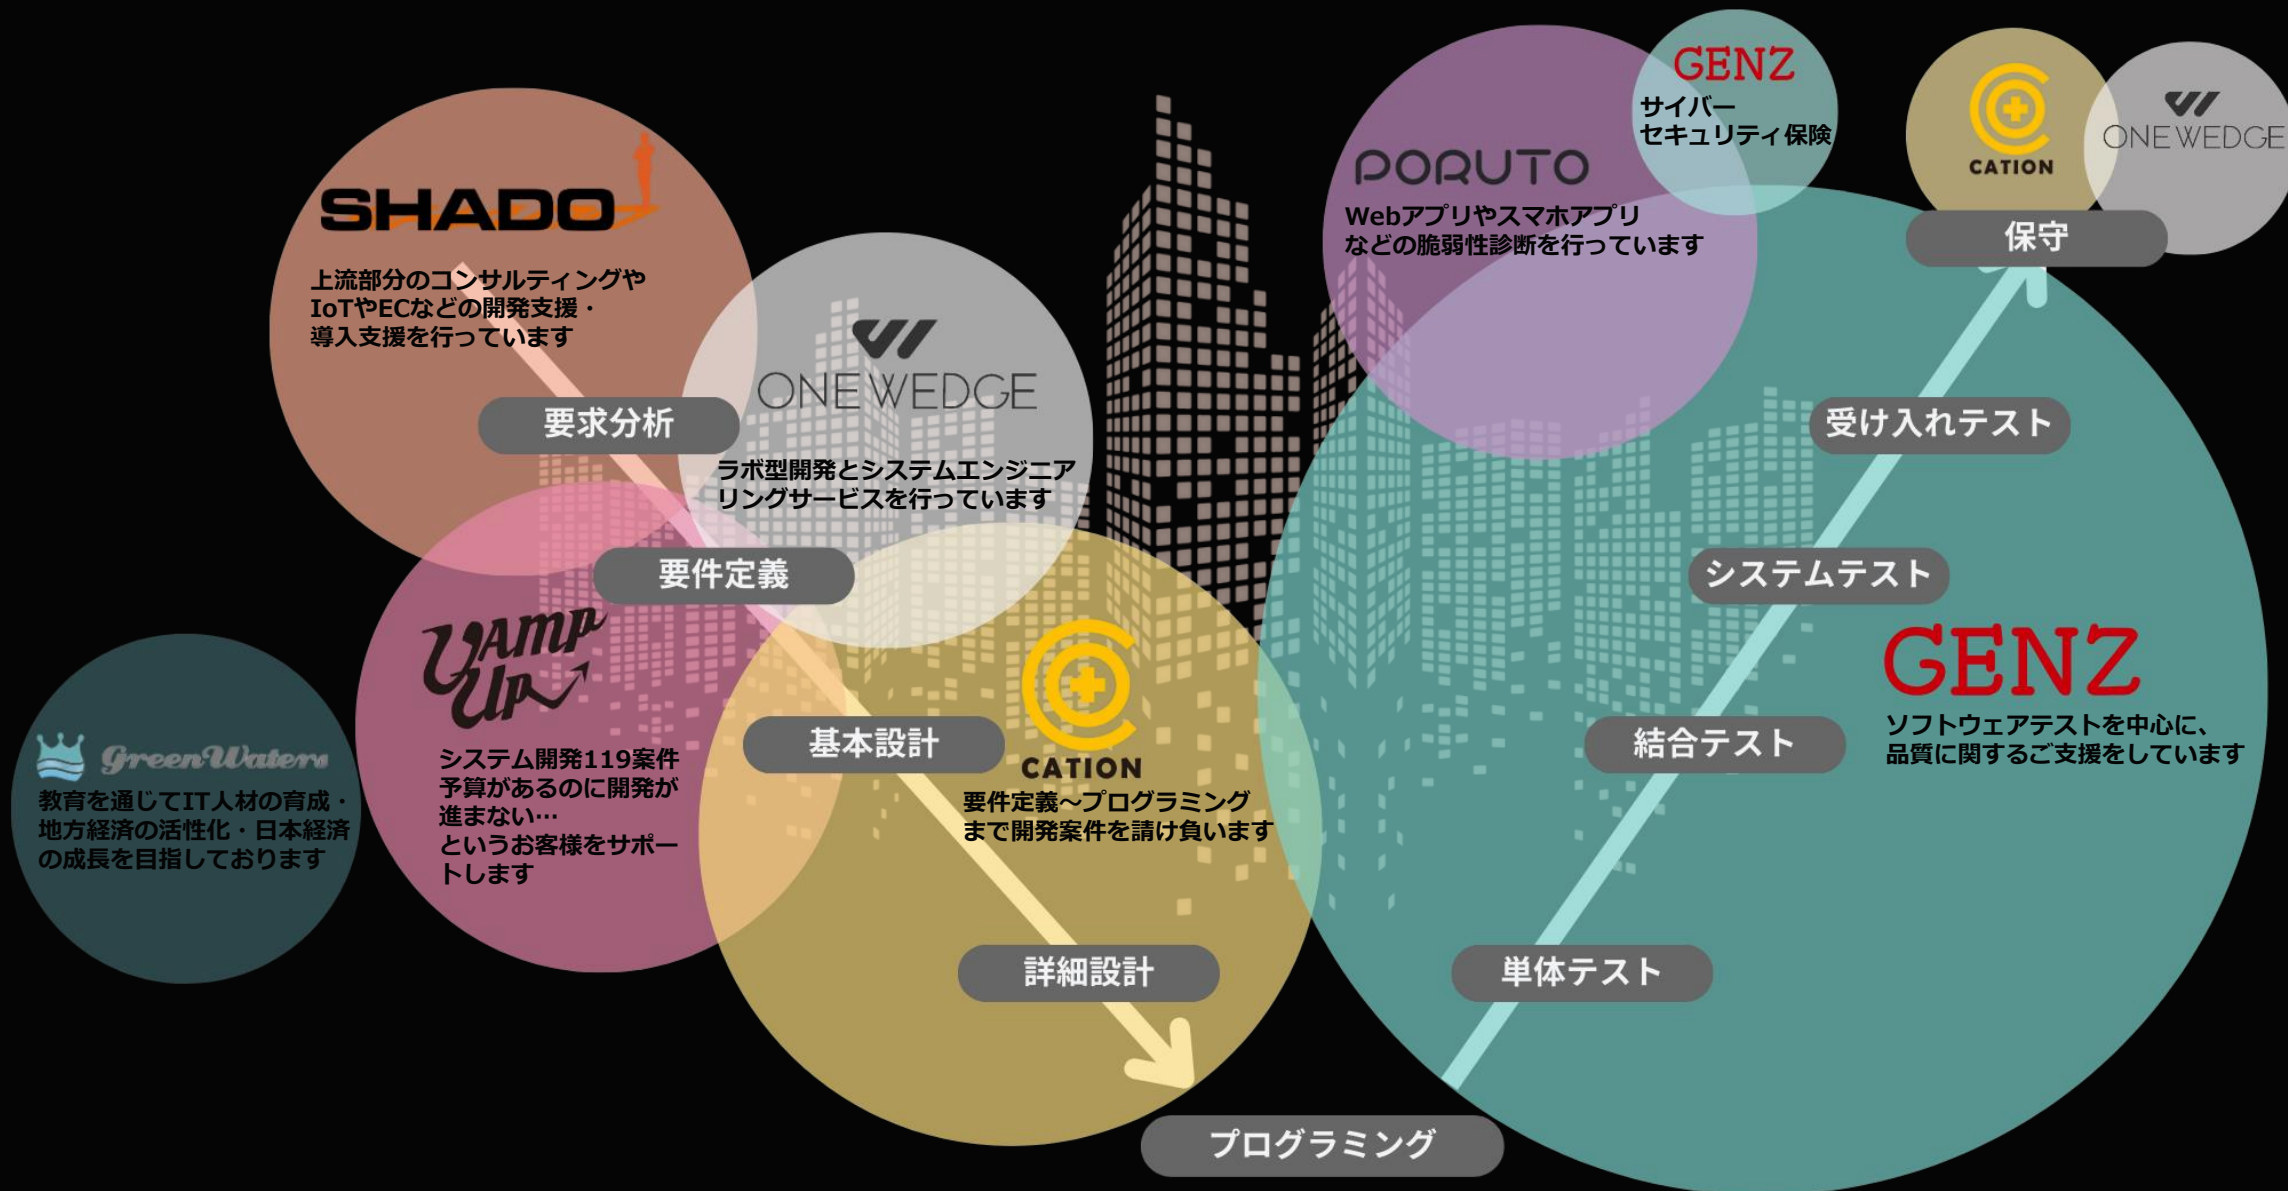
SHADO

上流部分のコンサルティングやIoTやECなどの開発支援・導入支援を行っています

要求分析

ONE WEDGE

ラボ型開発とシステムエンジニアリングサービスを行っています

要件定義

YAMP UP

システム開発119案件
予算があるのに開発が進まない…
というお客様をサポートします

Green Waters

教育を通じてIT人材の育成・地方経済の活性化・日本経済の成長を目指しております

基本設計

CATION

要件定義~プログラミングまで開発案件を請け負います

詳細設計

プログラミング

GENZ
サイバーセキュリティ保険

PORUTO

Webアプリやスマホアプリなどの脆弱性診断を行っています

CATION

ONE WEDGE

保守

受け入れテスト

システムテスト

GENZ

ソフトウェアテストを中心に、品質に関するご支援をしています

結合テスト

単体テスト